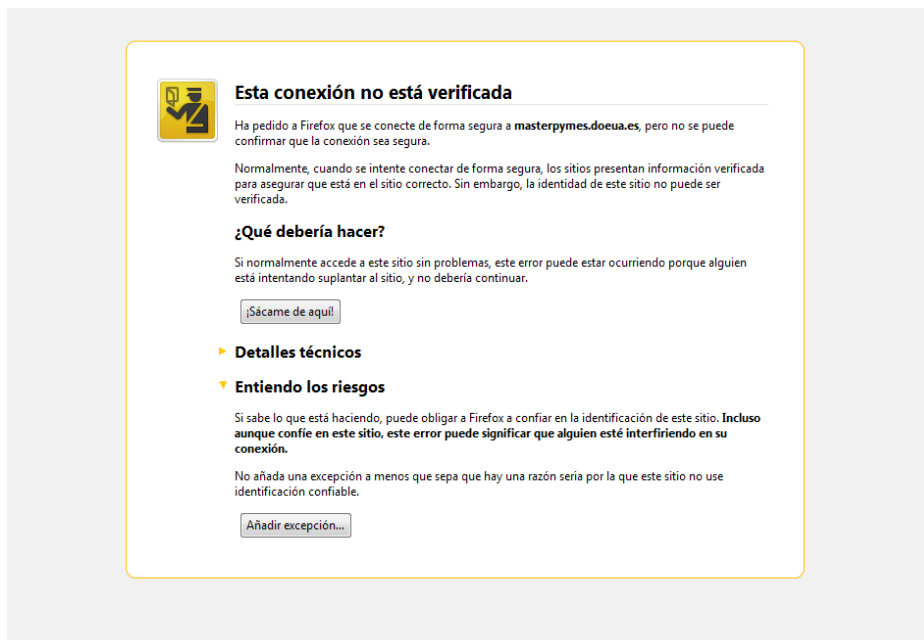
Esta conexión no está verificada

Ha pedido a Firefox que se conecte de forma segura a **masterpymes.doeua.es**, pero no se puede confirmar que la conexión sea segura.

Normalmente, cuando se intente conectar de forma segura, los sitios presentan información verificada para asegurar que está en el sitio correcto. Sin embargo, la identidad de este sitio no puede ser verificada.

¿Qué debería hacer?

Si normalmente accede a este sitio sin problemas, este error puede estar ocurriendo porque alguien está intentando suplantar al sitio, y no debería continuar.

¡Sácame de aquí!

Detalles técnicos

Entiendo los riesgos

Si sabe lo que está haciendo, puede obligar a Firefox a confiar en la identificación de este sitio. **Incluso aunque confíe en este sitio, este error puede significar que alguien esté interfiriendo en su conexión.**

No añada una excepción a menos que sepa que hay una razón seria por la que este sitio no use identificación confiable.

Añadir excepción...